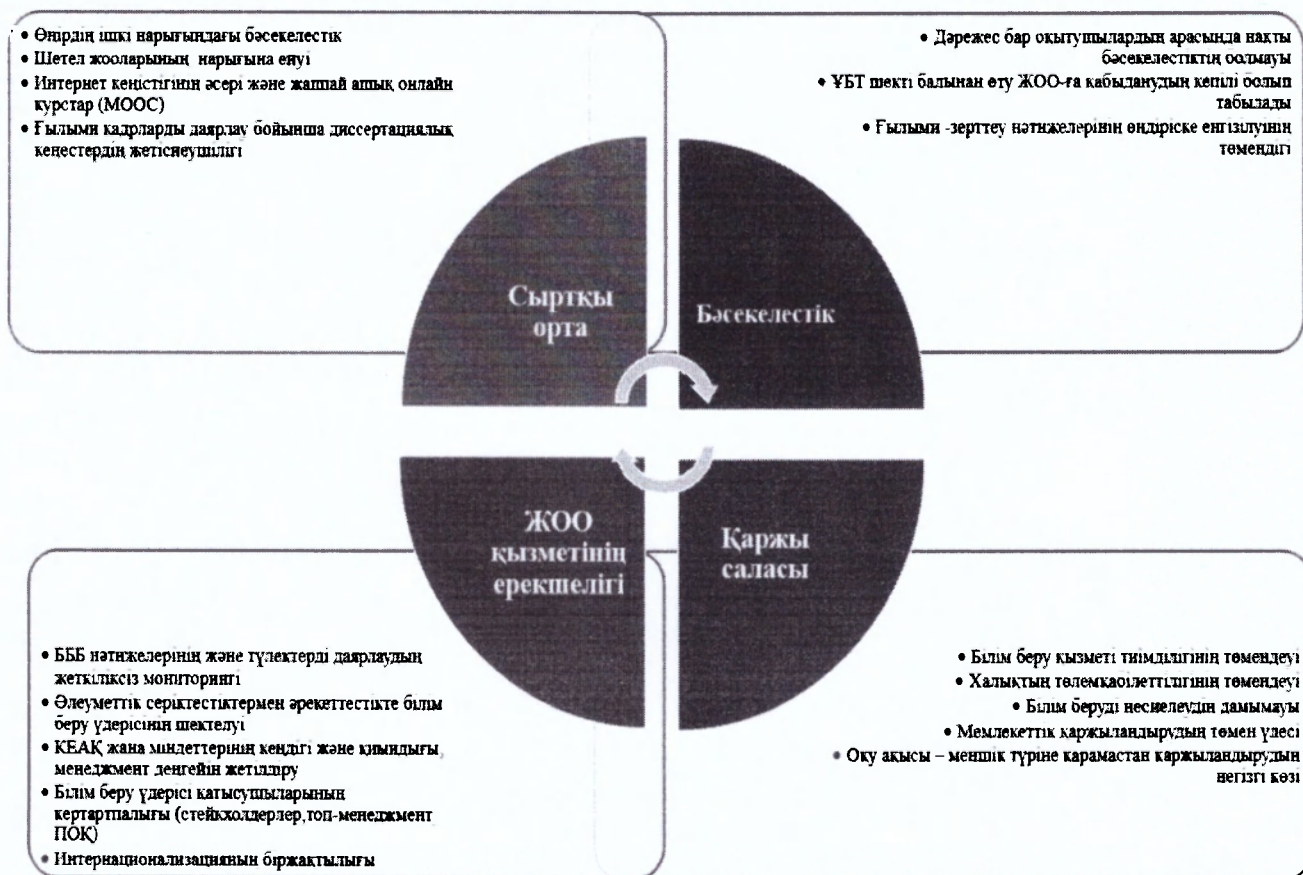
• Өңірдің ішкі нарығындағы бәсекелестік
• Шетел жоораларының нарығына енуі
• Интернет кеңістігінің әсері және жаппай ашық онлайн курстар (MOOC)
• Ғылыми кадрларды даярлау бойынша диссертациялық кеңестердің жетіспеушілігі

• Дәрежесі бар оқытушылардың арасында нақты бәсекелестіктің болмауы
• ҰБТ шекті балынан өту ЖОО-ға қабылданудың кепілі болып табылады
• Ғылыми -зерттеу нәтижелерінің өндіріске енгізілуінің төмендігі

Сыртқы орта

Бәсекелестік

ЖОО қызметінің ерекшелігі

Қаржы саласы

• БББ нәтижелерінің және түлектерді даярлаудың жеткіліксіз мониторингі
• Әлеуметтік серіктестіктермен әрекеттестікте білім беру үдерісінің шектелуі
• КЕАҚ жаңа міндеттерінің кеңдігі және қиындығы, менеджмент деңгейін жетілдіру
• Білім беру үдерісі қатысушыларының кертартпалығы (стейкхолдерлер,топ-менеджмент ПОҚ)
• Интернационализацияның біржақтылығы

• Білім беру қызметі тиімділігінің төмендеуі
• Халықтың төлемқабілеттілігінің төмендеуі
• Білім беруді несиелеудің дамымауы
• Мемлекеттік қаржыландырудың төмен үлесі
• Оқу ақысы – меншік түріне қарамастан қаржыландырудың негізгі көзі